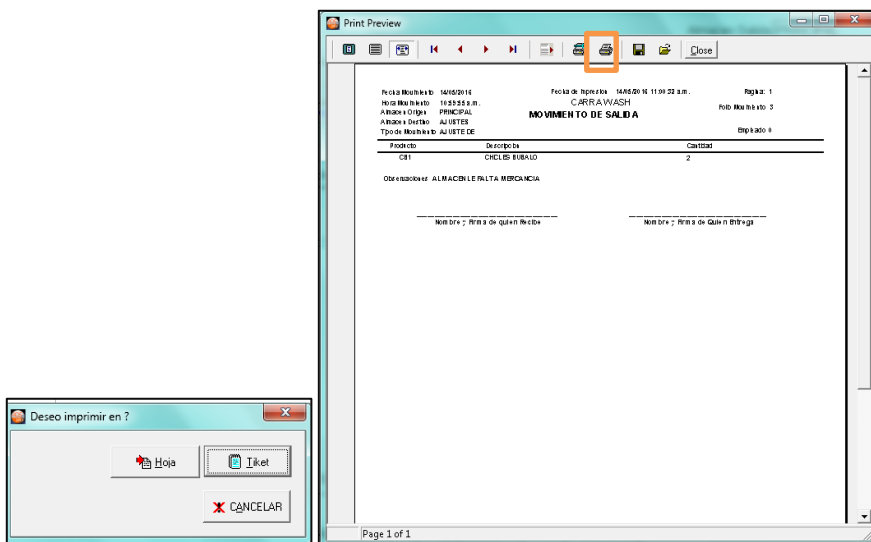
Print Preview

Close

Fecha Movimiento 14/05/2014
Hora Movimiento 10:55:55 a.m.
Almacen Origen PRINCIPAL
Almacen Destino AJUSTES
Tipo de Movimiento AJUSTE DE

Fecha de Impresion 14/05/2014 11:06:52 a.m.
CARRAWASH
MOVIMIENTO DE SALIDA

Pagina: 1
Folio Movimiento 3
Empleado #

| Producto | Descripcion | Cantidad |
|---|---|---|
| C01 | CHICLES BUBALO | 2 |

Observaciones ALMACEN LE FALTA MERCANCIA

Nombre y Firma de quien Recibe

Nombre y Firma de Quien Entrega

Page 1 of 1

Deseo imprimir en ?

Hoja

Tiket

CANCELAR